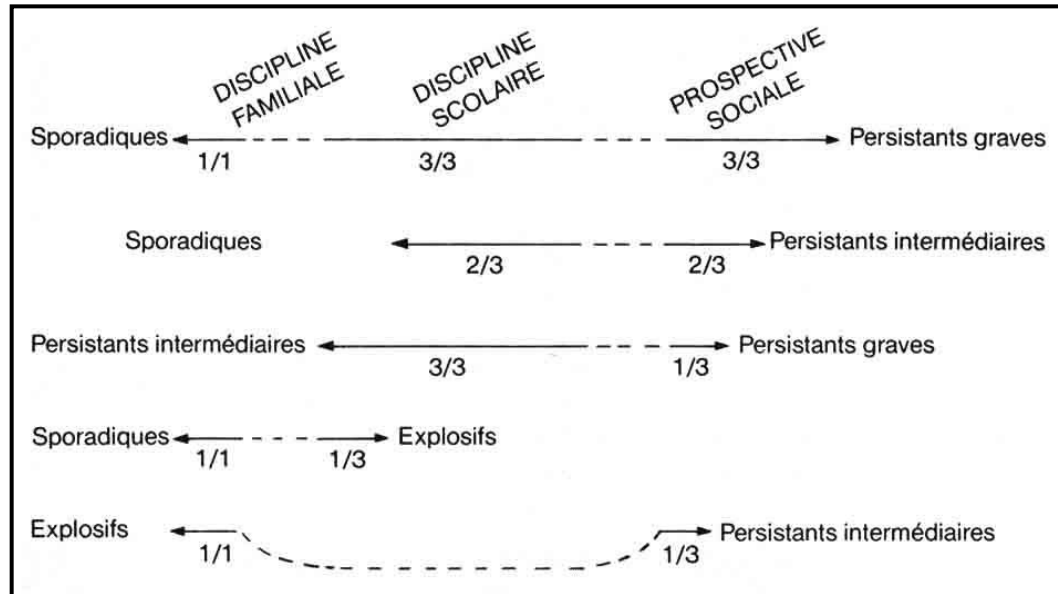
DISCIPLINE FAMILIALE
DISCIPLINE SCOLAIRE
PROSPECTIVE SOCIALE

Sporadiques 1/1 3/3 3/3 Persistants graves

Sporadiques 2/3 2/3 Persistants intermédiaires

Persistants intermédiaires 3/3 1/3 Persistants graves

Sporadiques 1/1 1/3 Explosifs

Explosifs 1/1 1/3 Persistants intermédiaires